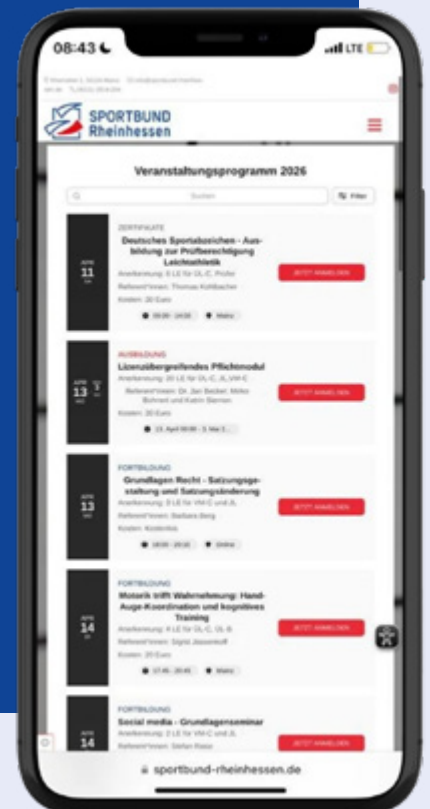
08:43

LTE

SPORTBUND Rheinhessen

Veranstaltungsprogramm 2026

Suchen

Filter

11

ZERTIFIKATE

Deutsches Sportabzeichen - Ausbildung zur Prüfberechtigung Leichtathletik

Anerkennung: 8 LE für ÜL-C, Prüfer

Referent*innen: Thomas Kohlbacher

Kosten: 20 Euro

09:00 - 14:30

Mainz

JETZT ANMELDEN

13

AUSBILDUNG

Lizenzübergreifendes Pflichtmodul

Anerkennung: 20 LE für ÜL-C, JL,VM-C

Referent*innen: Dr. Jan Becker, Mirko Bohnert und Katrin Sternen

Kosten: 20 Euro

13. April 00:00 - 5. Mai 2...

JETZT ANMELDEN

13

FORTBILDUNG

Grundlagen Recht - Satzungsgestaltung und Satzungsänderung

Anerkennung: 3 LE für VM-C und JL

Referent*innen: Barbara Berg

Kosten: Kostenlos

18:00 - 20:15

Online

JETZT ANMELDEN

14

FORTBILDUNG

Motorik trifft Wahrnehmung: Hand-Auge-Koordination und kognitives Training

Anerkennung: 4 LE für ÜL-C, ÜL-B

Referent*innen: Sigrid Jatzenkoff

Kosten: 20 Euro

17:45 - 20:45

Mainz

JETZT ANMELDEN

14

FORTBILDUNG

Social media - Grundlagenseminar

Anerkennung: 2 LE für VM-C und JL

Referent*innen: Stefan Raisz

JETZT ANMELDEN

sportbund-rheinhessen.de